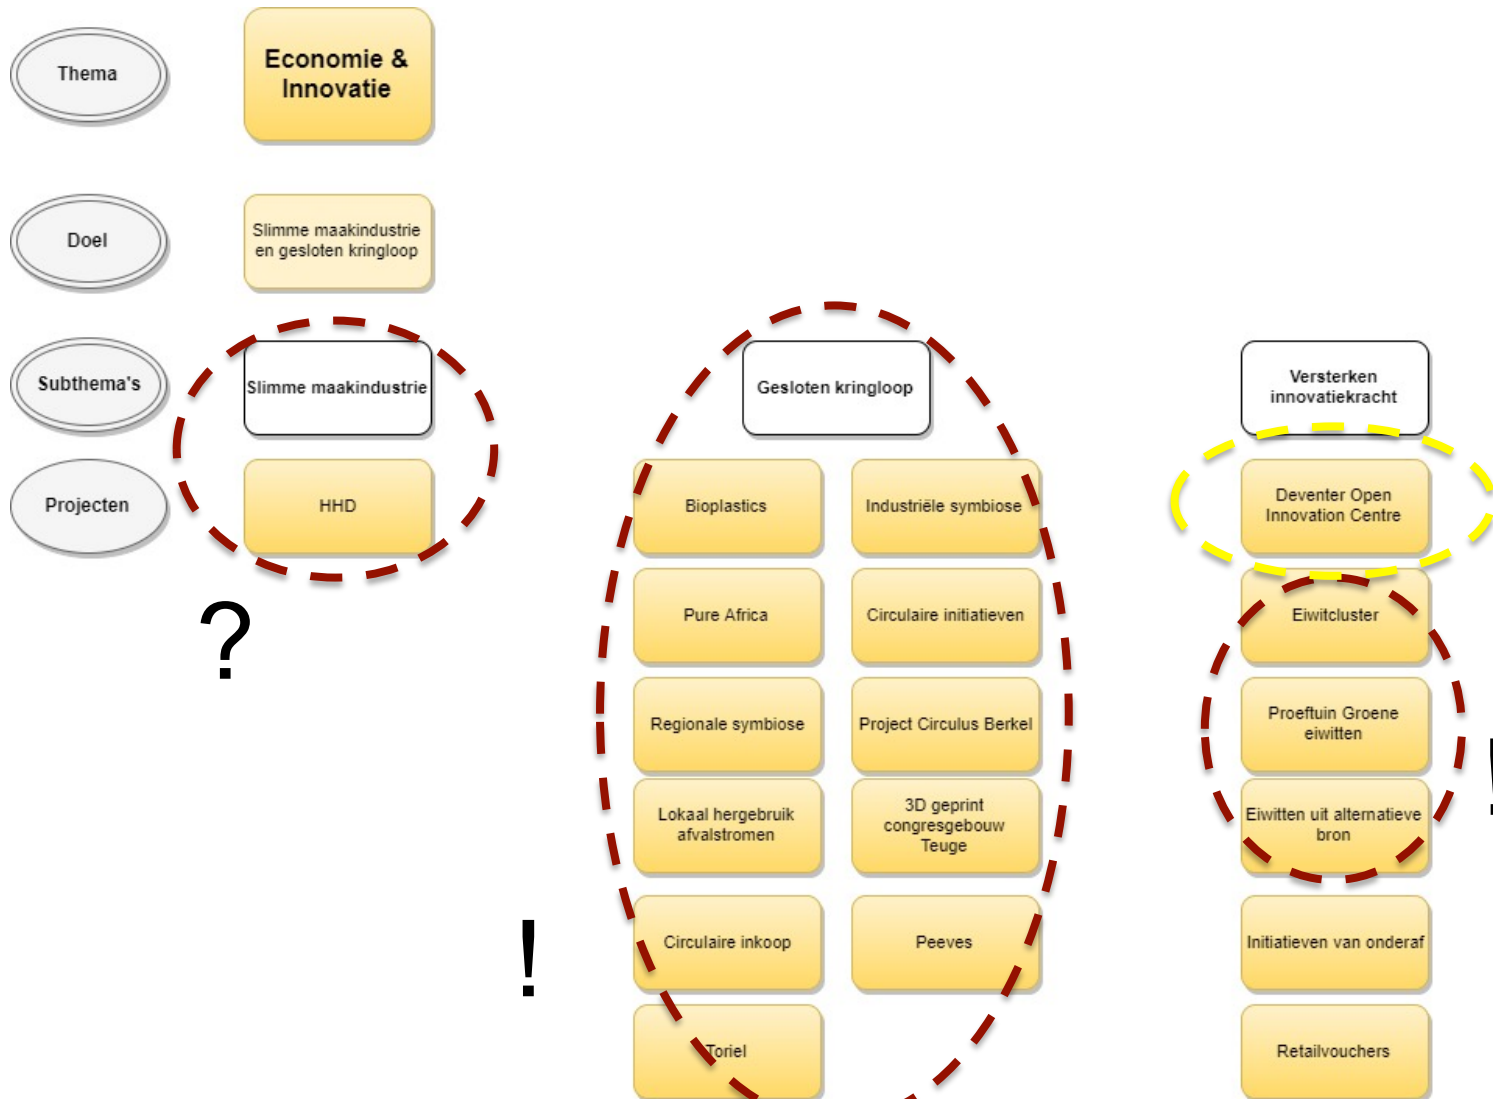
Thema

Economie & Innovatie

Doel

Slimme maakindustrie en gesloten kringloop

Subthema's

Slimme maakindustrie

Gesloten kringloop

Versterken innovatiekracht

Projecten

HHD

?

Bioplastics

Industriële symbiose

Pure Africa

Circulaire initiatieven

Regionale symbiose

Project Circulus Berkel

Lokaal hergebruik afvalstromen

3D geprint congresgebouw Teuge

!

Circulaire inkoop

Peeves

Toriel

Deventer Open Innovation Centre

Eiwitcluster

Proeftuin Groene eiwitten

Eiwitten uit alternatieve bron

!

Initiatieven van onderaf

Retailvouchers